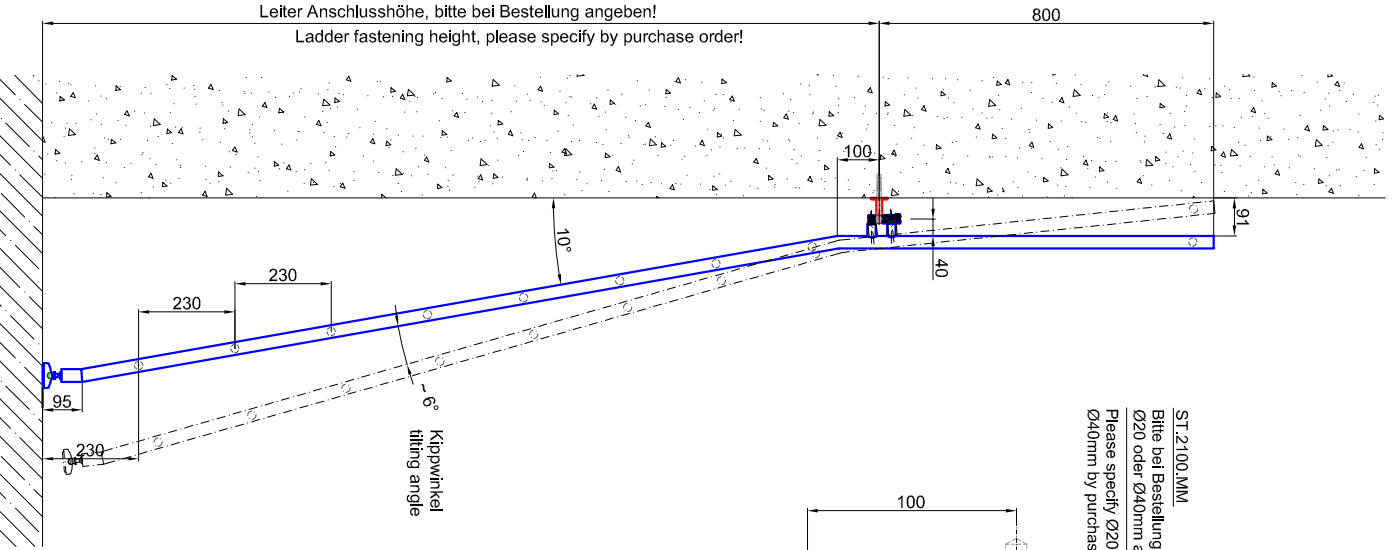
Leiter Anschlusshöhe, bitte bei Bestellung angeben!
Ladder fastening height, please specify by purchase order!

800

100

91

40

10°

230

230

95

230

~6°

Kippwinkel
tilting angle

100

ST.2100.MM
Bitte bei Bestellung
Ø20 oder Ø40mm a
Please specify Ø20
Ø40mm by purchas